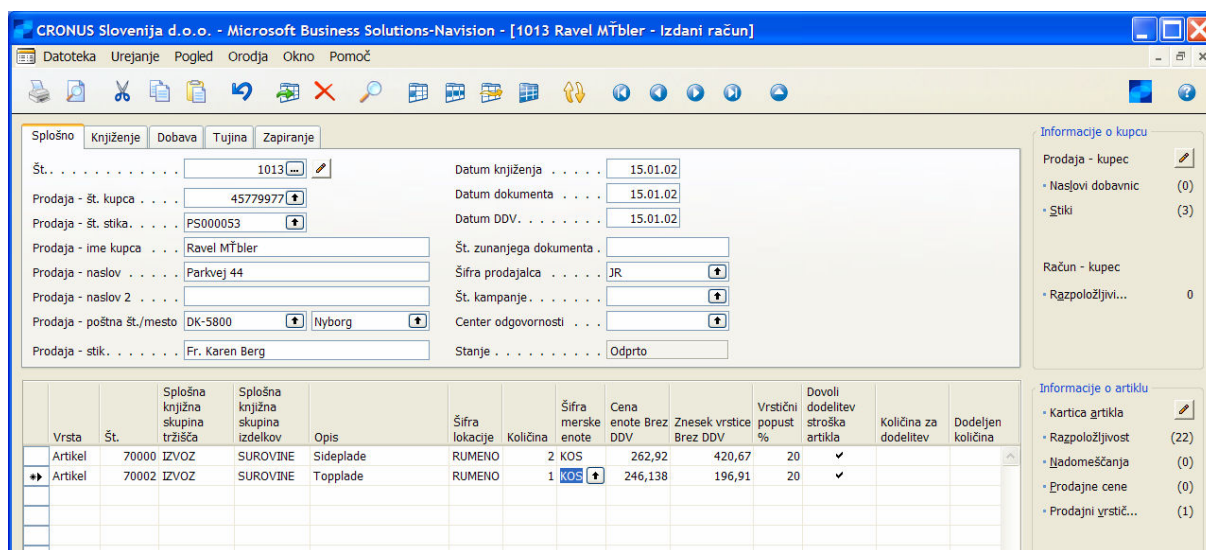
CRONUS Slovenija d.o.o. - Microsoft Business Solutions-Navision - [1013 Ravel MŤbler - Izdani račun]

Datoteka Urejanje Pogled Orodja Okno Pomoč

Splošno | Knjiženje | Dobava | Tujina | Zapiranje

Št. . . . . . . . . . . . 1013

Prodaja - št. kupca . . . . 45779977

Prodaja - št. stika. . . . . PS000053

Prodaja - ime kupca . . . Ravel MŤbler

Prodaja - naslov . . . . . Parkvej 44

Prodaja - naslov 2 . . . .

Prodaja - poštna št./mesto DK-5800 Nyborg

Prodaja - stik. . . . . . . Fr. Karen Berg

Datum knjiženja . . . . . 15.01.02

Datum dokumenta . . . . 15.01.02

Datum DDV. . . . . . . . 15.01.02

Št. zunanjega dokumenta .

Šifra prodajalca . . . . . JR

Št. kampanje. . . . . . .

Center odgovornosti . . .

Stanje . . . . . . . . . . Odprto

| Vrsta | Št. | Splošna knjižna skupina tržišča | Splošna knjižna skupina izdelkov | Opis | Šifra lokacije | Količina | Šifra merske enote | Cena enote Brez DDV | Znesek vrstice Brez DDV | Vrstični popust % | Dovoli dodelitev stroška artikla | Količina za dodelitev | Dodeljen količina |
|---|---|---|---|---|---|---|---|---|---|---|---|---|---|
| Artikel | 70000 | IZVOZ | SUROVINE | Sideplade | RUMENO | 2 | KOS | 262,92 | 420,67 | 20 | ✔ | | |
| Artikel | 70002 | IZVOZ | SUROVINE | Topplade | RUMENO | 1 | KOS | 246,138 | 196,91 | 20 | ✔ | | |

Informacije o kupcu
Prodaja - kupec
Naslovi dobavnic (0)
Stiki (3)
Račun - kupec
Razpoložljivi... 0

Informacije o artiklu
Kartica artikla
Razpoložljivost (22)
Nadomeščanja (0)
Prodajne cene (0)
Prodajni vrstič... (1)